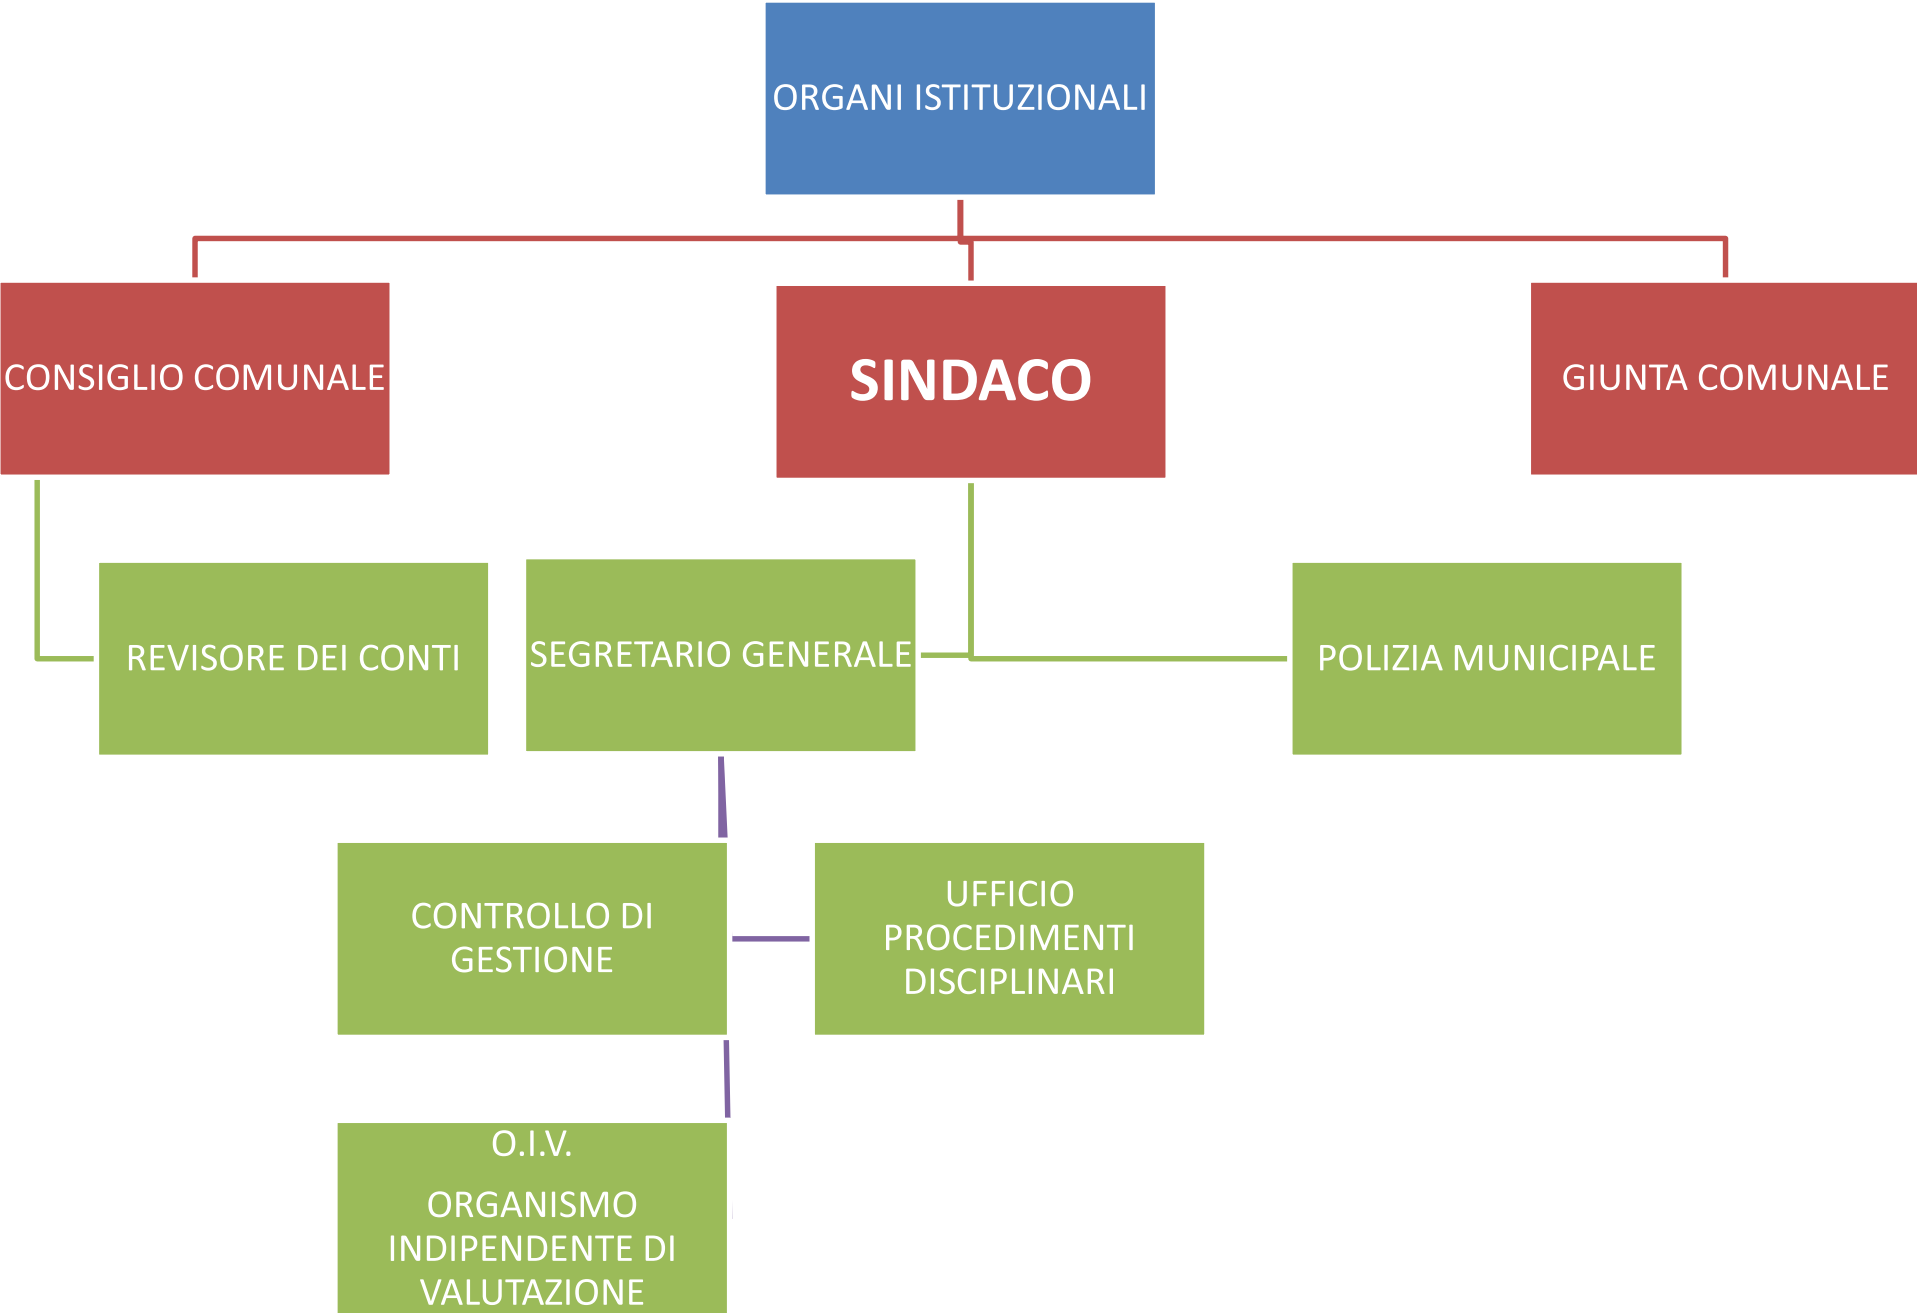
ORGANI ISTITUZIONALI

CONSIGLIO COMUNALE

SINDACO

GIUNTA COMUNALE

REVISORE DEI CONTI

SEGRETARIO GENERALE

POLIZIA MUNICIPALE

CONTROLLO DI GESTIONE

UFFICIO PROCEDIMENTI DISCIPLINARI

O.I.V.

ORGANISMO INDIPENDENTE DI VALUTAZIONE